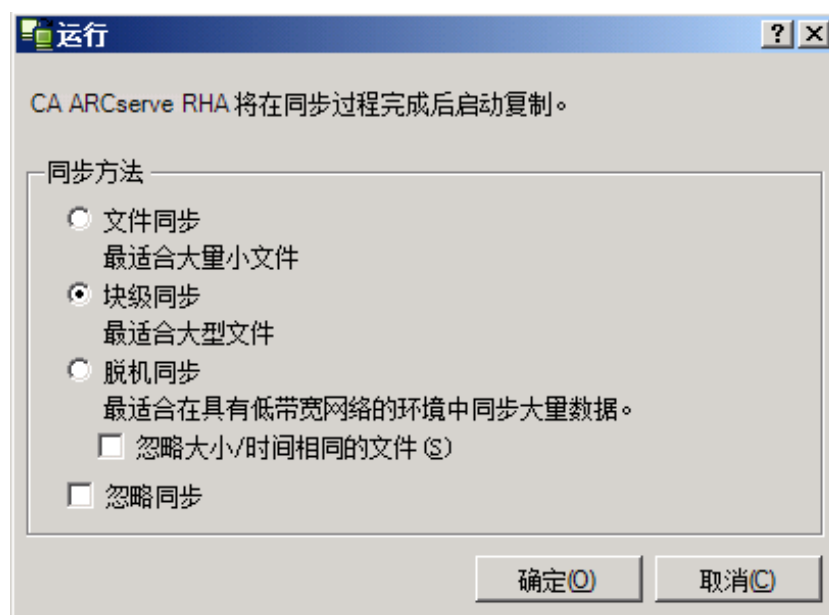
运行

? X

CA ARCserve RHA 将在同步过程完成后启动复制。

同步方法

文件同步
最适合大量小文件

块级同步
最适合大型文件

脱机同步
最适合在具有低带宽网络的环境中同步大量数据。

忽略大小/时间相同的文件 (S)

忽略同步

确定(O)

取消(C)